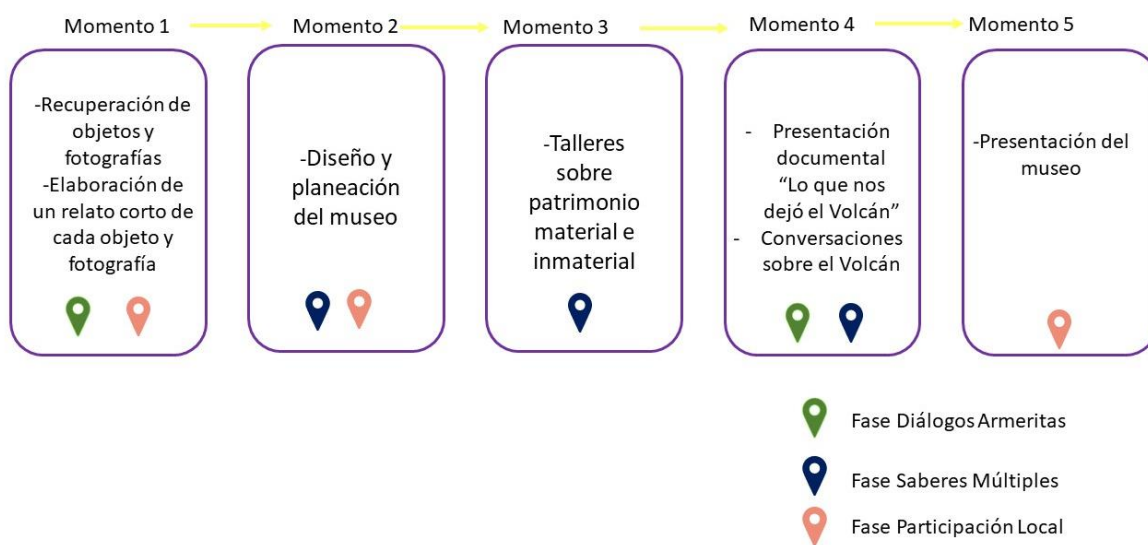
Momento 1

-Recuperación de objetos y fotografías
-Elaboración de un relato corto de cada objeto y fotografía

Momento 2

-Diseño y planeación del museo

Momento 3

-Talleres sobre patrimonio material e inmaterial

Momento 4

- Presentación documental "Lo que nos dejó el Volcán"
- Conversaciones sobre el Volcán

Momento 5

-Presentación del museo

Fase Diálogos Armeritas

Fase Saberes Múltiples

Fase Participación Local